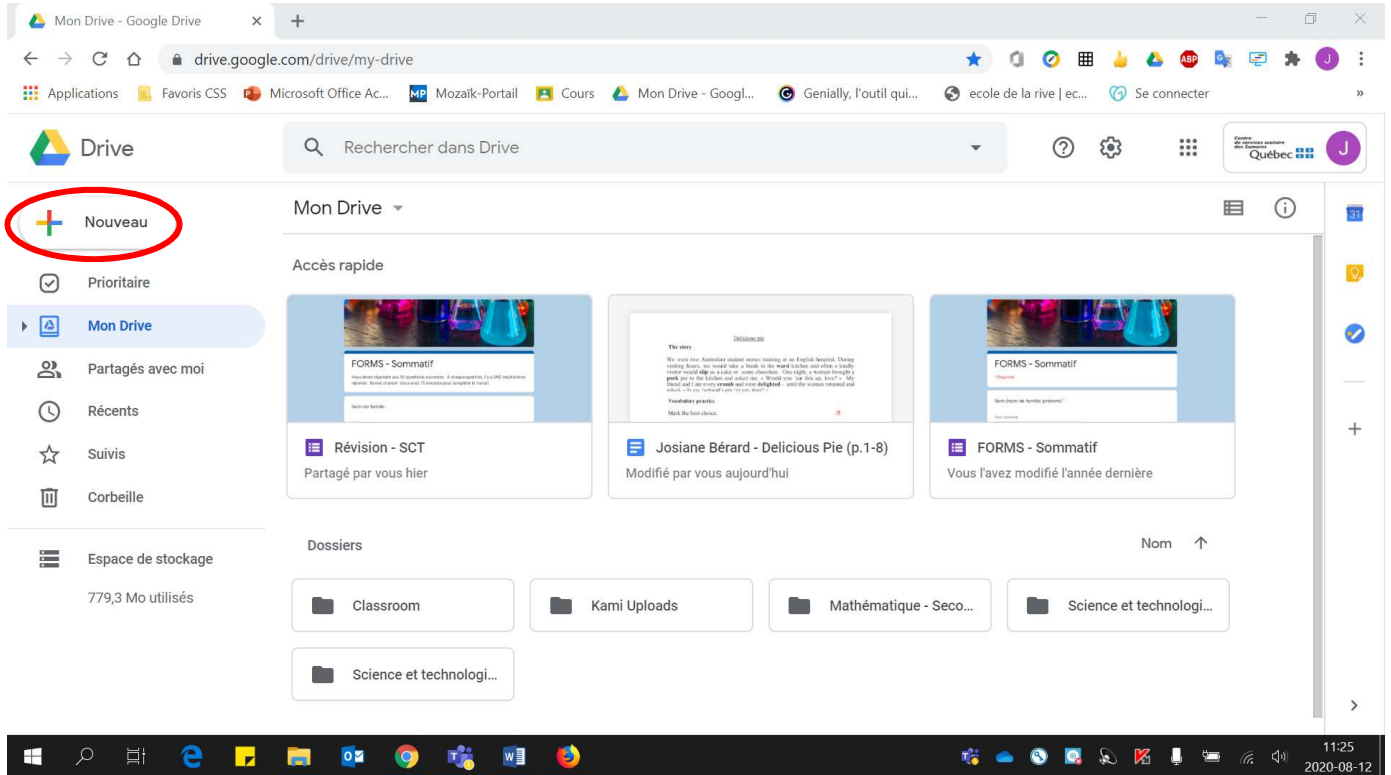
Mon Drive - Google Drive

drive.google.com/drive/my-drive

Applications | Favoris CSS | Microsoft Office Ac... | Mozaïk-Portail | Cours | Mon Drive - Googl... | Genially, l'outil qui... | ecole de la rive | ec... | Se connecter

Drive

Rechercher dans Drive

Centre de services scolaire des Samares Québec

J

Nouveau

Prioritaire

Mon Drive

Partagés avec moi

Récents

Suivis

Corbeille

Espace de stockage

779,3 Mo utilisés

Mon Drive

Accès rapide

FORMS - Sommatif

Révision - SCT

Partagé par vous hier

Delicious pie

The story

Vocabulary practice

Mark the best choice.

Josiane Bérard - Delicious Pie (p.1-8)

Modifié par vous aujourd'hui

FORMS - Sommatif

FORMS - Sommatif

Vous l'avez modifié l'année dernière

Dossiers

Nom

Classroom

Kami Uploads

Mathématique - Seco...

Science et technologi...

Science et technologi...

11:25
2020-08-12